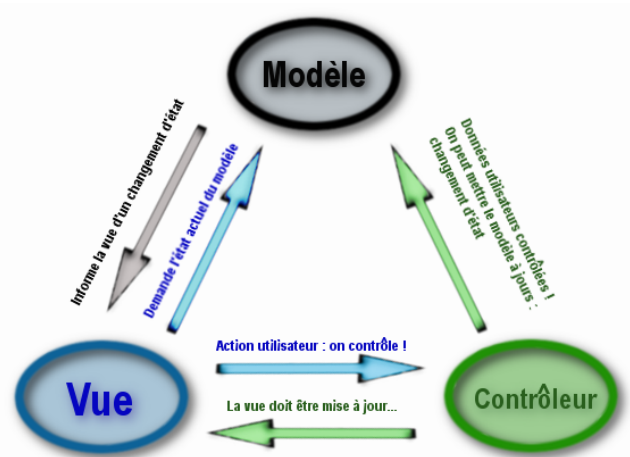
Modèle

Informe la vue d'un changement d'état

Demande l'état actuel du modèle

Données utilisateurs contrôlées ! On peut mettre le modèle à jours : changement d'état

Action utilisateur : on contrôle !

Vue

La vue doit être mise à jour...

Contrôleur